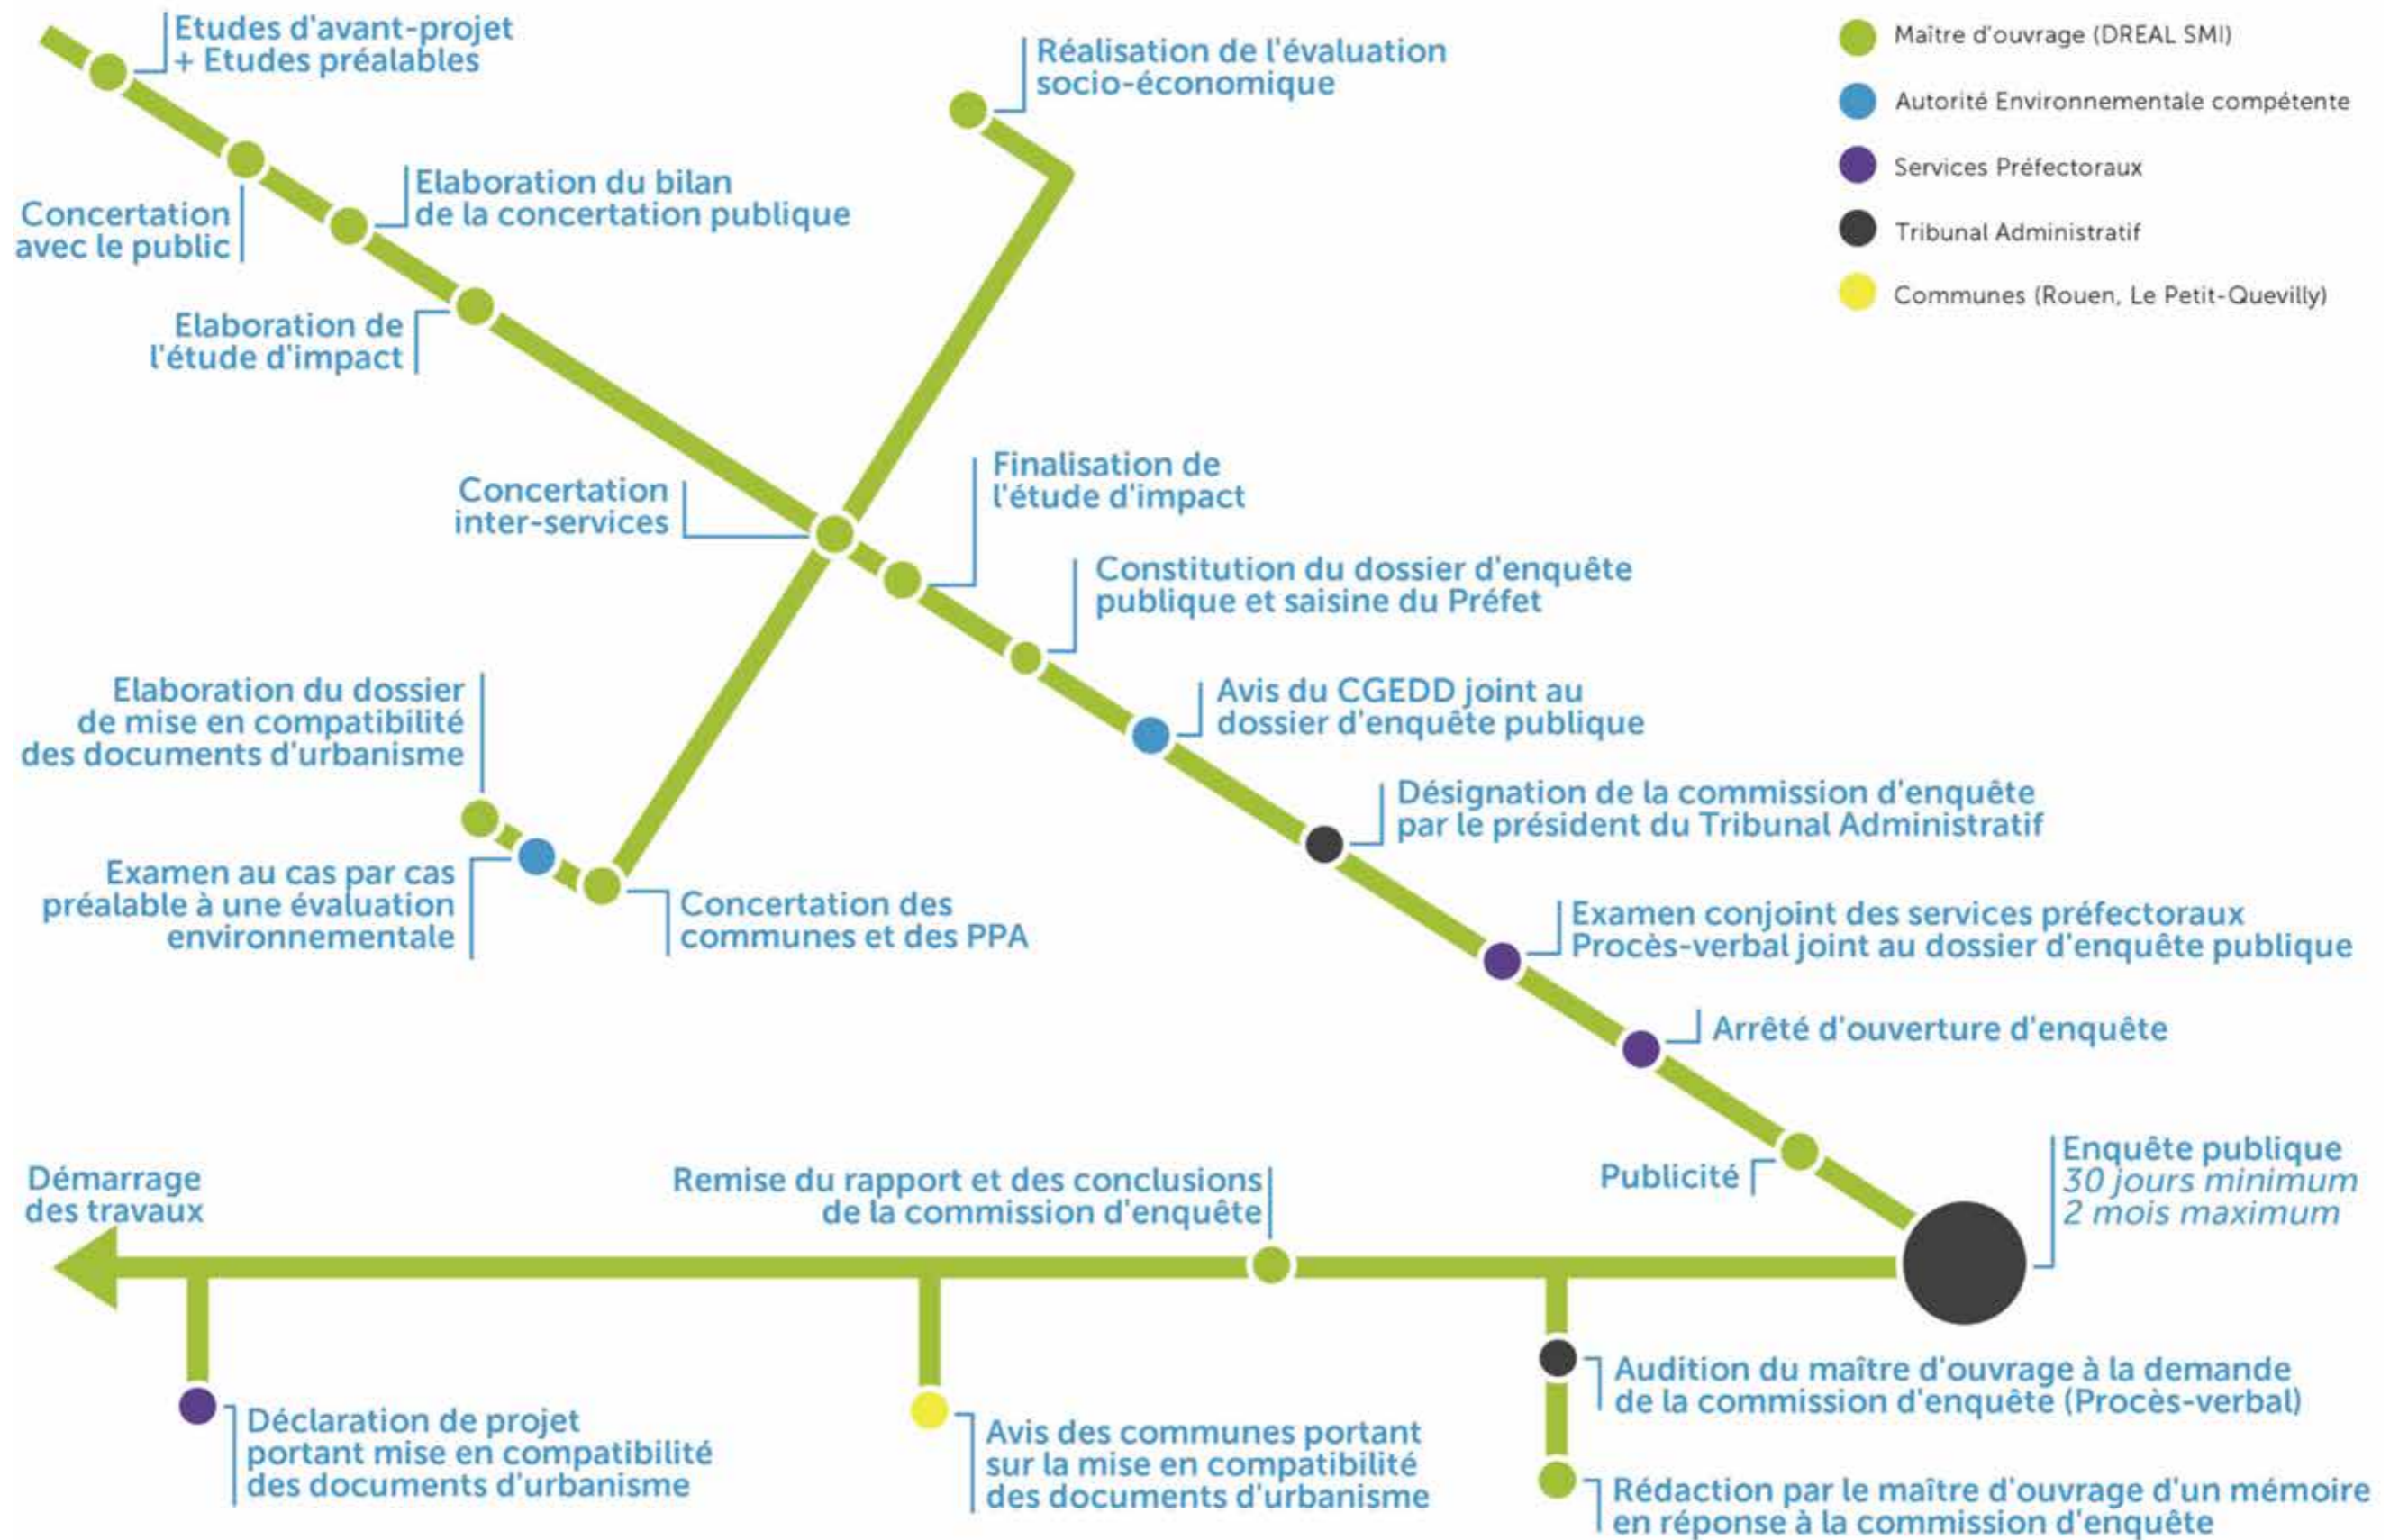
Etudes d'avant-projet + Etudes préalables

Réalisation de l'évaluation socio-économique

Maître d'ouvrage (DREAL SMI)

Autorité Environnementale compétente

Services Préfectoraux

Tribunal Administratif

Communes (Rouen, Le Petit-Quevilly)

Concertation avec le public

Elaboration du bilan de la concertation publique

Elaboration de l'étude d'impact

Concertation inter-services

Finalisation de l'étude d'impact

Constitution du dossier d'enquête publique et saisine du Préfet

Elaboration du dossier de mise en compatibilité des documents d'urbanisme

Avis du CGEDD joint au dossier d'enquête publique

Désignation de la commission d'enquête par le président du Tribunal Administratif

Examen au cas par cas préalable à une évaluation environnementale

Concertation des communes et des PPA

Examen conjoint des services préfectoraux Procès-verbal joint au dossier d'enquête publique

Arrêté d'ouverture d'enquête

Démarrage des travaux

Remise du rapport et des conclusions de la commission d'enquête

Publicité

Enquête publique
30 jours minimum
2 mois maximum

Audition du maître d'ouvrage à la demande de la commission d'enquête (Procès-verbal)

Déclaration de projet portant mise en compatibilité des documents d'urbanisme

Avis des communes portant sur la mise en compatibilité des documents d'urbanisme

Rédaction par le maître d'ouvrage d'un mémoire en réponse à la commission d'enquête